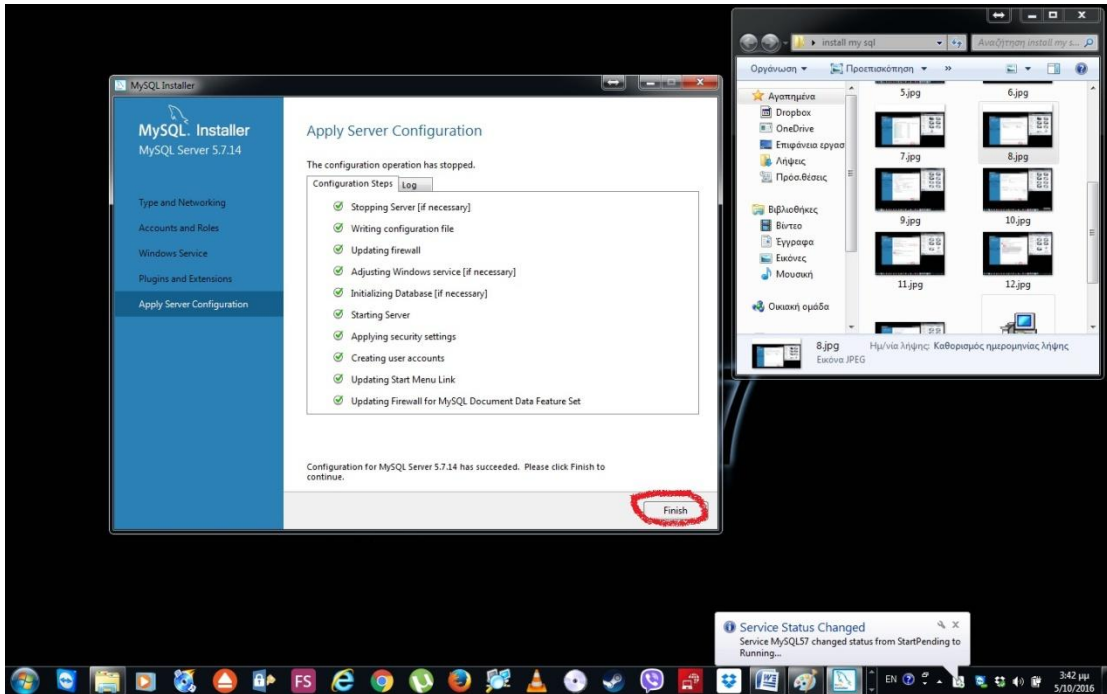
MySQL Installer

MySQL. Installer
MySQL Server 5.7.14

Type and Networking
Accounts and Roles
Windows Service
Plugins and Extensions
Apply Server Configuration

Apply Server Configuration

The configuration operation has stopped.

Configuration Steps | Log

Stopping Server [if necessary]
Writing configuration file
Updating firewall
Adjusting Windows service [if necessary]
Initializing Database [if necessary]
Starting Server
Applying security settings
Creating user accounts
Updating Start Menu Link
Updating Firewall for MySQL Document Data Feature Set

Configuration for MySQL Server 5.7.14 has succeeded. Please click Finish to continue.

Finish

install my sql
Αναζήτηση install my s...
Οργάνωση ▾ Προεπισκόπηση ▾ »

Αγαπημένα
Dropbox
OneDrive
Επιφάνεια εργασ
Λήψεις
Πρόσ.θέσεις

Βιβλιοθήκες
Βίντεο
Έγγραφα
Εικόνες
Μουσική

Οικιακή ομάδα

5.jpg
6.jpg
7.jpg
8.jpg
9.jpg
10.jpg
11.jpg
12.jpg

8.jpg
Εικόνα JPEG
Ημ/νία λήψης: Καθορισμός ημερομηνίας λήψης

Service Status Changed
Service MySQL57 changed status from StartPending to Running...

FS
EN
3:42 μμ
5/10/2016